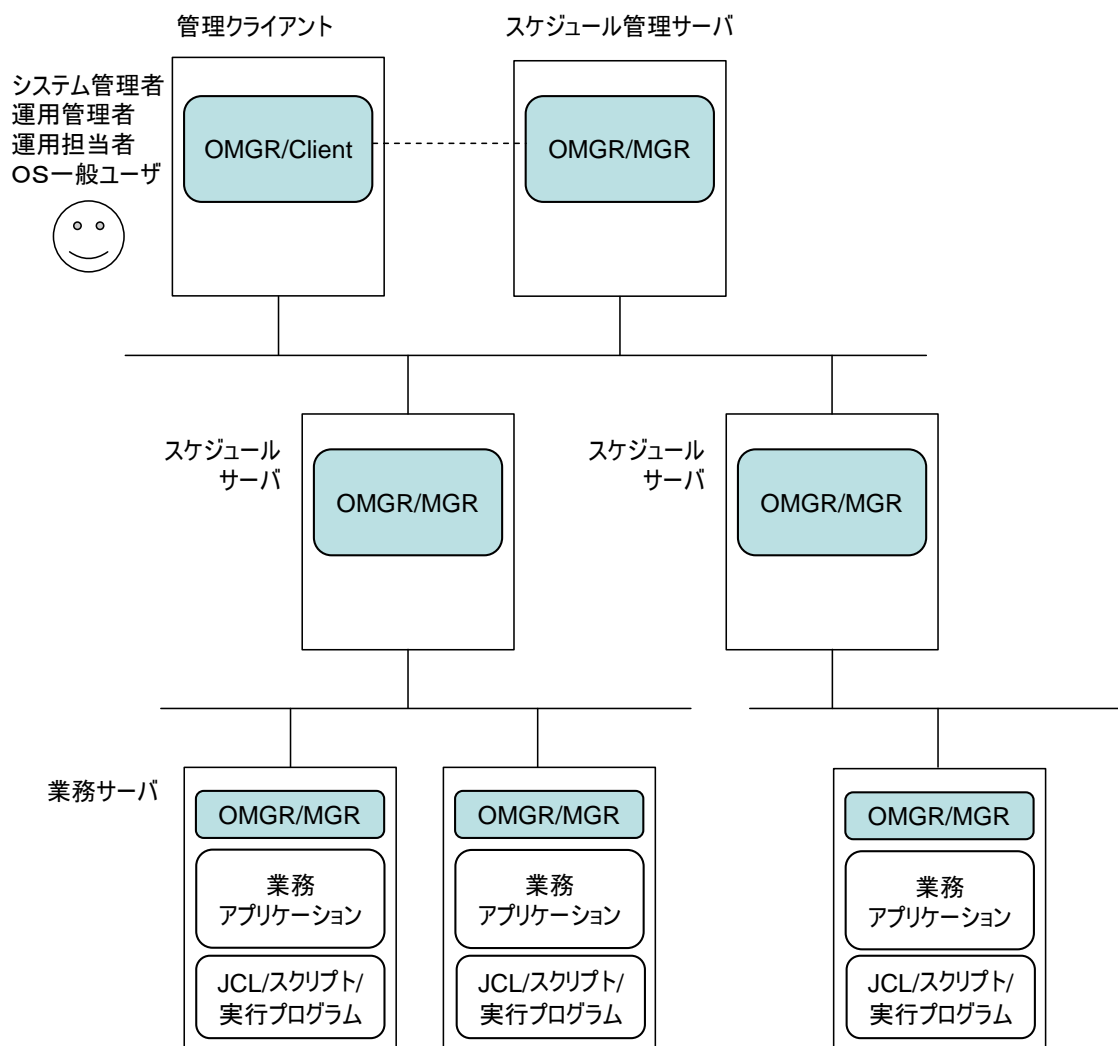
管理クライアント

スケジュール管理サーバ

システム管理者
運用管理者
運用担当者
OS一般ユーザ

OMGR/Client

OMGR/MGR

スケジュール
サーバ

OMGR/MGR

スケジュール
サーバ

OMGR/MGR

業務サーバ

OMGR/MGR

業務
アプリケーション

JCL/スクリプト/
実行プログラム

OMGR/MGR

業務
アプリケーション

JCL/スクリプト/
実行プログラム

OMGR/MGR

業務
アプリケーション

JCL/スクリプト/
実行プログラム